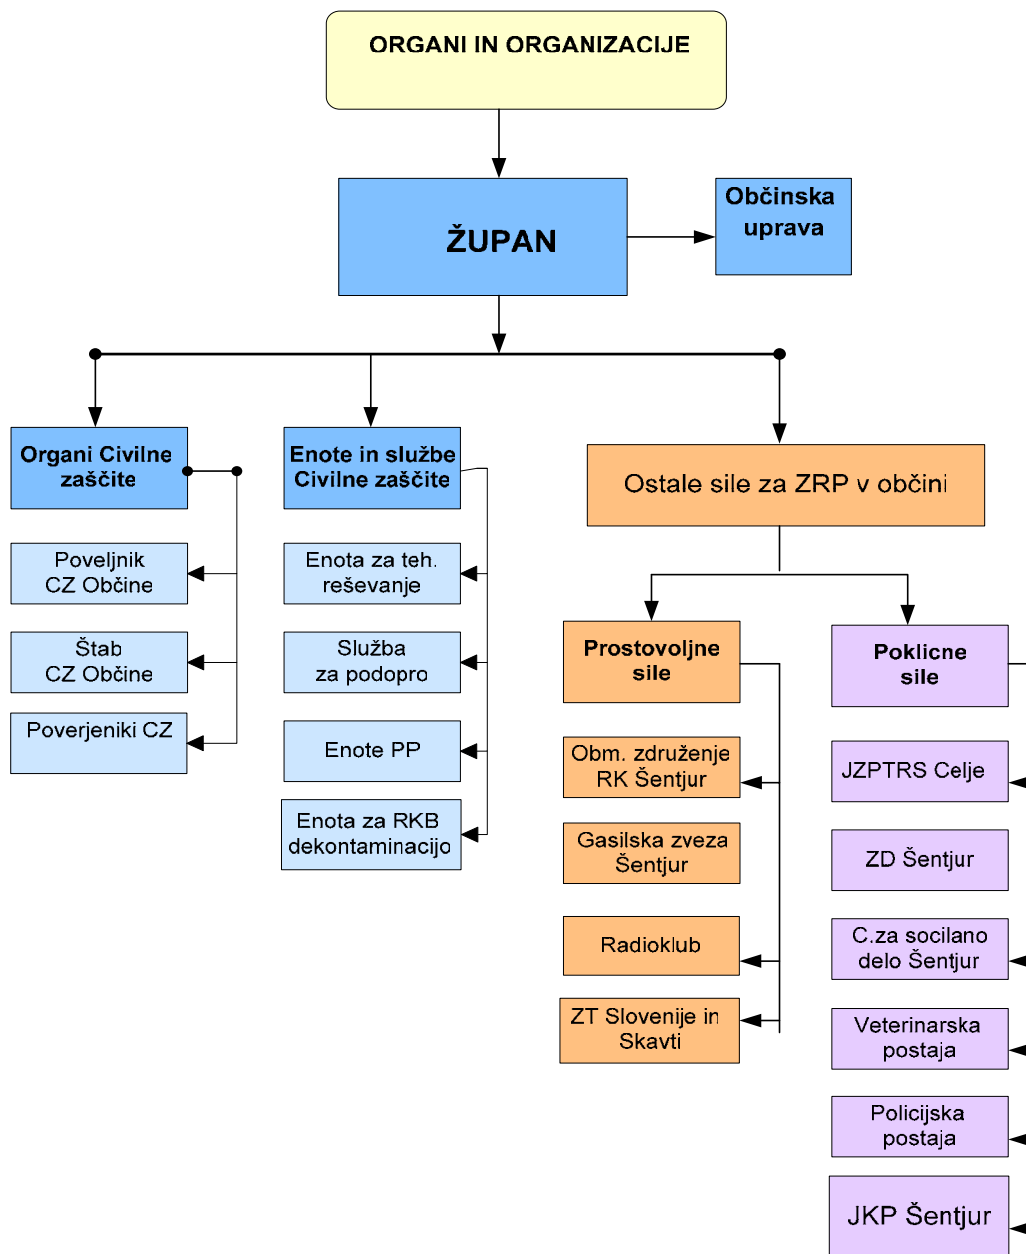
ORGANI IN ORGANIZACIJE

ŽUPAN

Občinska uprava

Organi Civilne zaščite

Poveljnik CZ Občine

Štab CZ Občine

Poverjeniki CZ

Enote in službe Civilne zaščite

Enota za teh. reševanje

Služba za podopro

Enote PP

Enota za RKB dekontaminacijo

Ostale sile za ZRP v občini

Prostovoljne sile

Obm. združenje RK Šentjur

Gasilska zveza Šentjur

Radioklub

ZT Slovenije in Skavti

Poklicne sile

JZPTRS Celje

ZD Šentjur

C.za socilano delo Šentjur

Veterinarska postaja

Policijska postaja

JKP Šentjur